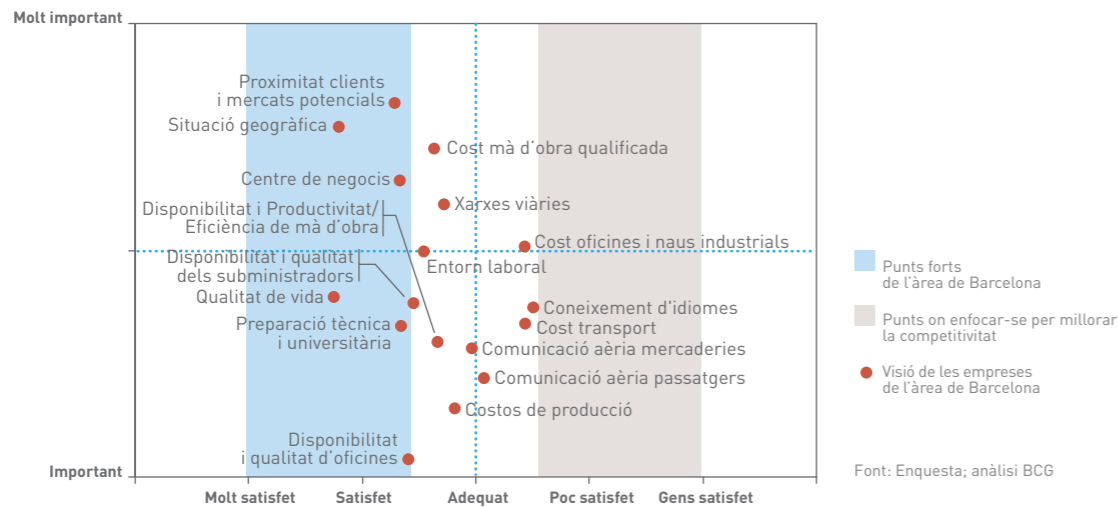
Molt important

Important

Proximitat clients i mercats potencials

Situació geogràfica

Cost mà d'obra qualificada

Centre de negocis

Xarxes viàries

Disponibilitat i Productivitat/ Eficiència de mà d'obra

Cost oficines i naus industrials

Disponibilitat i qualitat dels subministradors

Entorn laboral

Qualitat de vida

Coneixement d'idiomes

Preparació tècnica i universitària

Cost transport

Comunicació aèria mercaderies

Comunicació aèria passatgers

Costos de producció

Disponibilitat i qualitat d'oficines

Molt satisfet

Satisfet

Adequat

Poc satisfet

Gens satisfet

Punts forts de l'àrea de Barcelona

Punts on enfocar-se per millorar la competitivitat

Visió de les empreses de l'àrea de Barcelona

Font: Enquesta; anàlisi BCG